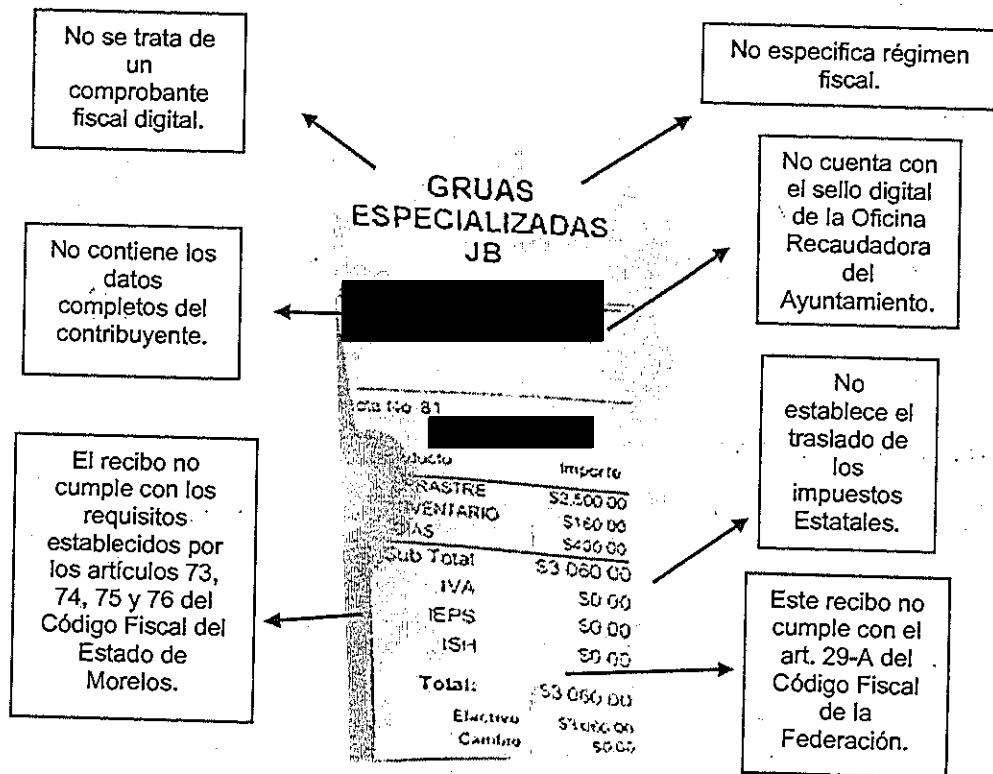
No se trata de un comprobante fiscal digital.

No especifica régimen fiscal.

GRUAS ESPECIALIZADAS JB

No cuenta con el sello digital de la Oficina Recaudadora del Ayuntamiento.

No contiene los datos completos del contribuyente.

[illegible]ota No 81

No establece el traslado de los impuestos Estatales.

| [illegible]ducto | Importe |
|---|---|
| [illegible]RASTRE | $2,500.00 |
| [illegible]VENTARIO | $160.00 |
| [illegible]IAS | $400.00 |
| Sub Total | $3 060.00 |
| IVA | $0.00 |
| IEPS | $0.00 |
| ISH | $0.00 |
| Total: | $3 060.00 |
| Efectivo | $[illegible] |
| Cambio | $0.0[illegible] |

El recibo no cumple con los requisitos establecidos por los artículos 73, 74, 75 y 76 del Código Fiscal del Estado de Morelos.

Este recibo no cumple con el art. 29-A del Código Fiscal de la Federación.